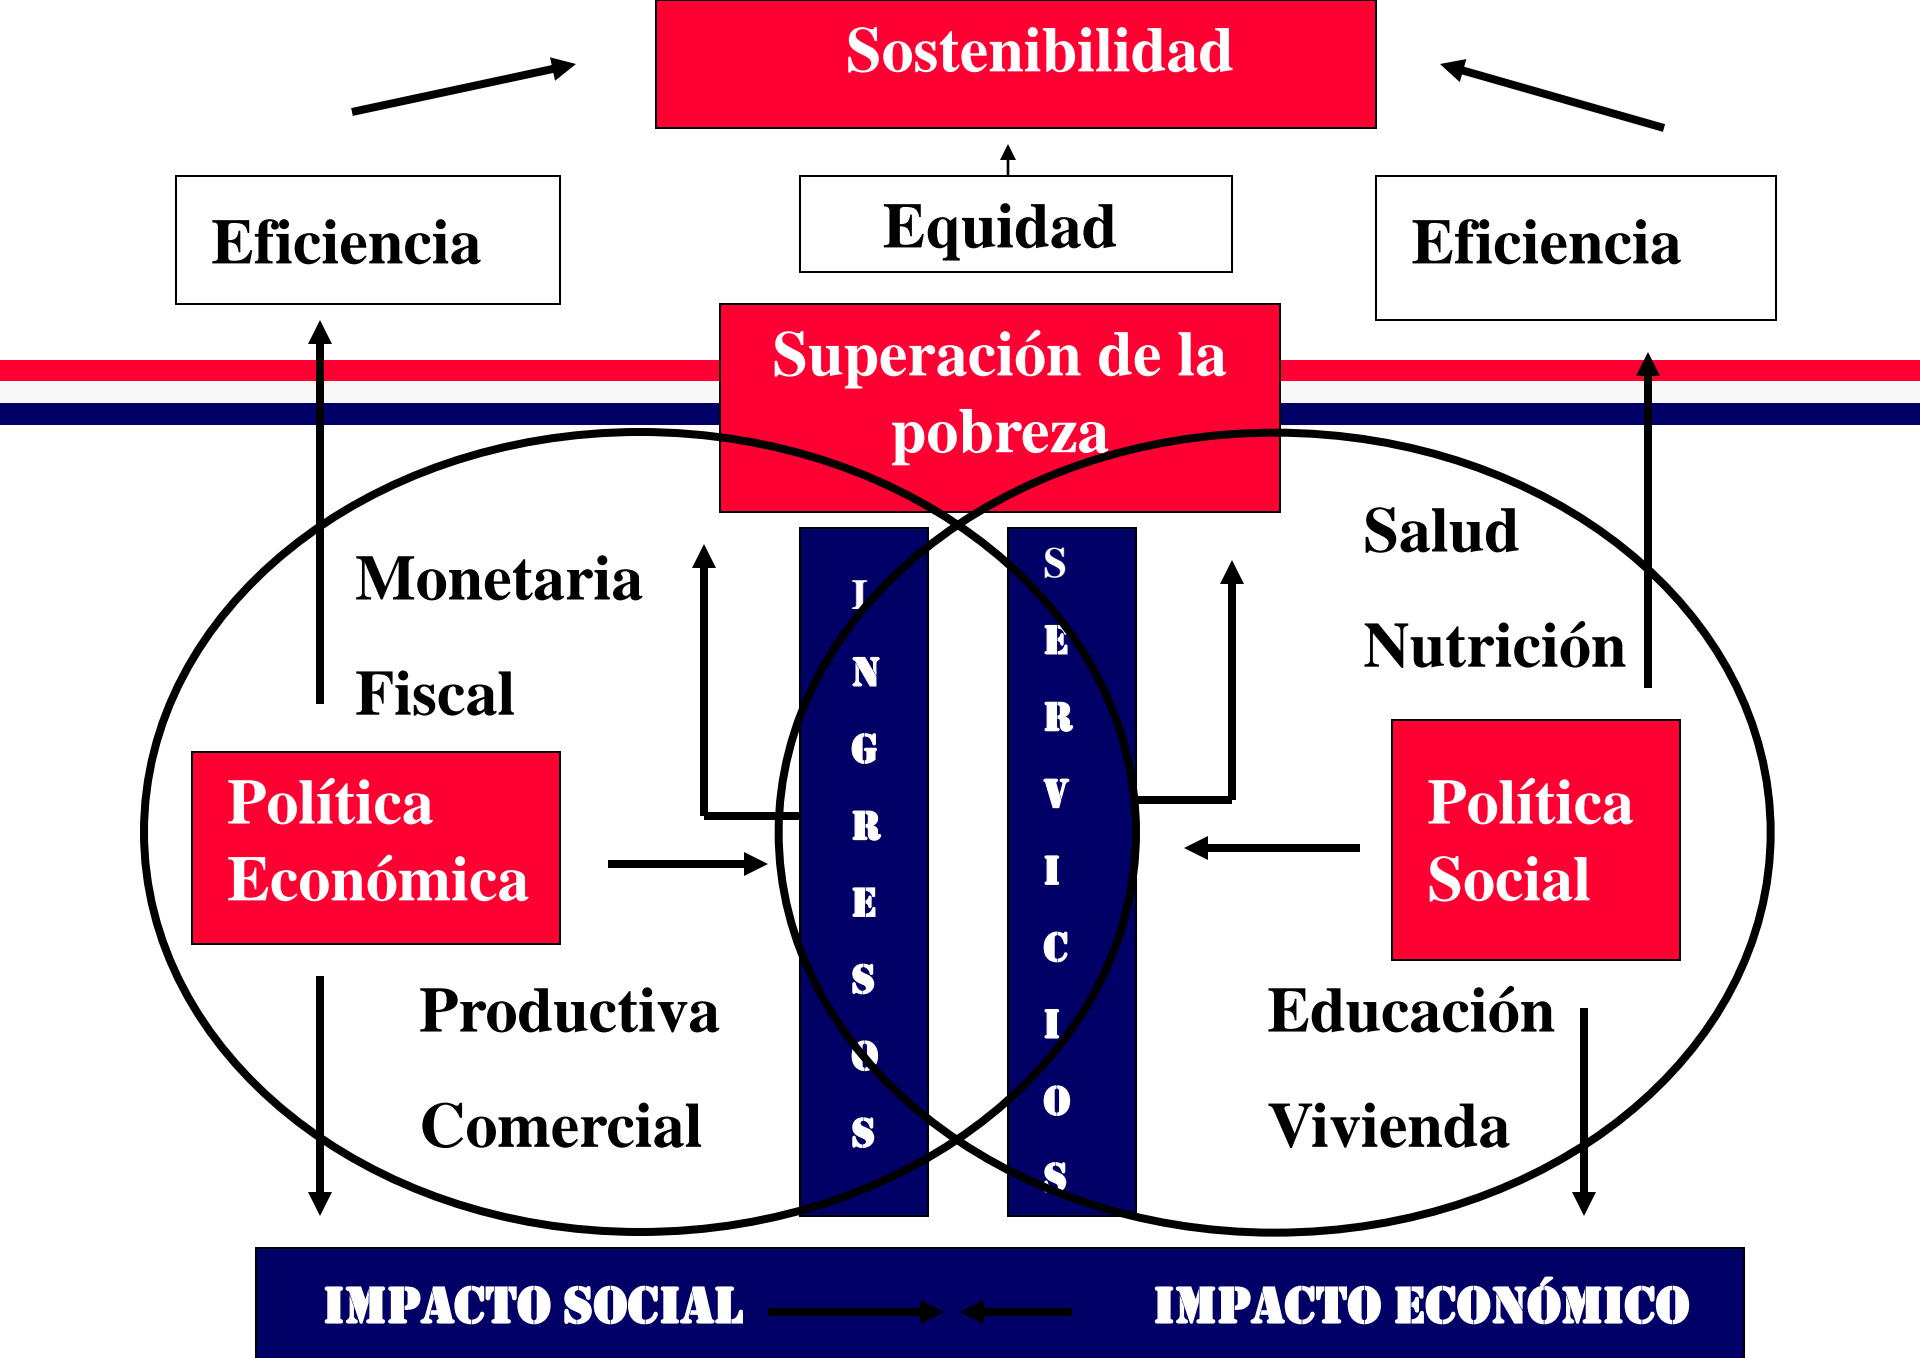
Sostenibilidad

Eficiencia

Equidad

Eficiencia

Superación de la pobreza

Monetaria

Fiscal

Política Económica

Productiva

Comercial

INGRESOS

SERVICIOS

Salud

Nutrición

Política Social

Educación

Vivienda

IMPACTO SOCIAL

IMPACTO ECONÓMICO